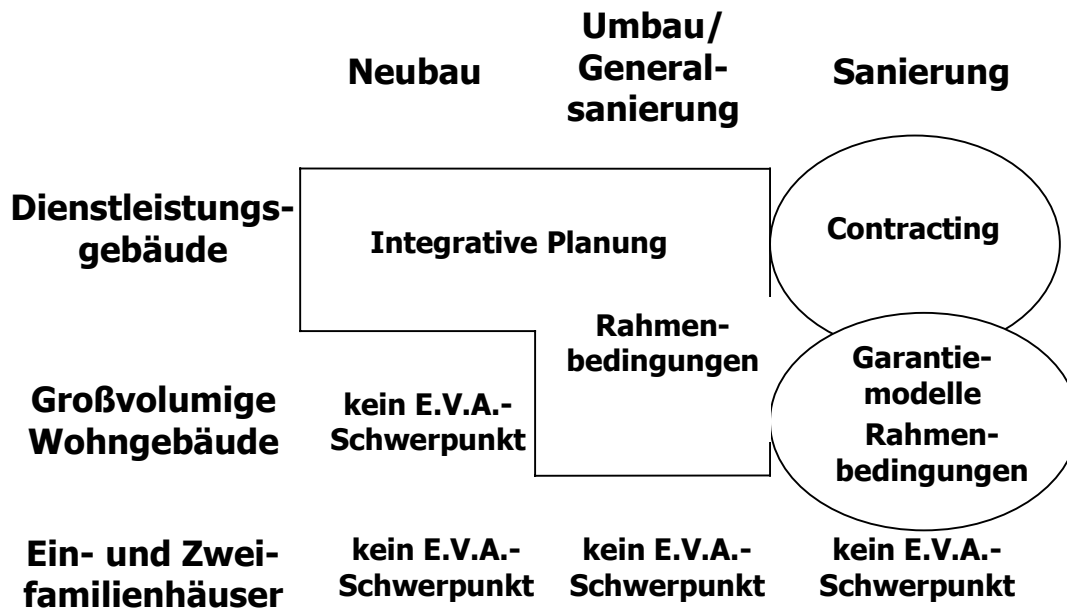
| | Neubau | Umbau/ Generalsanierung | Sanierung |
|---|---|---|---|
| Dienstleistungsgebäude | Integrative Planung | | Contracting |
| Großvolumige Wohngebäude | kein E.V.A.-Schwerpunkt | Rahmenbedingungen | Garantiemodelle Rahmenbedingungen |
| Ein- und Zweifamilienhäuser | kein E.V.A.-Schwerpunkt | kein E.V.A.-Schwerpunkt | kein E.V.A.-Schwerpunkt |